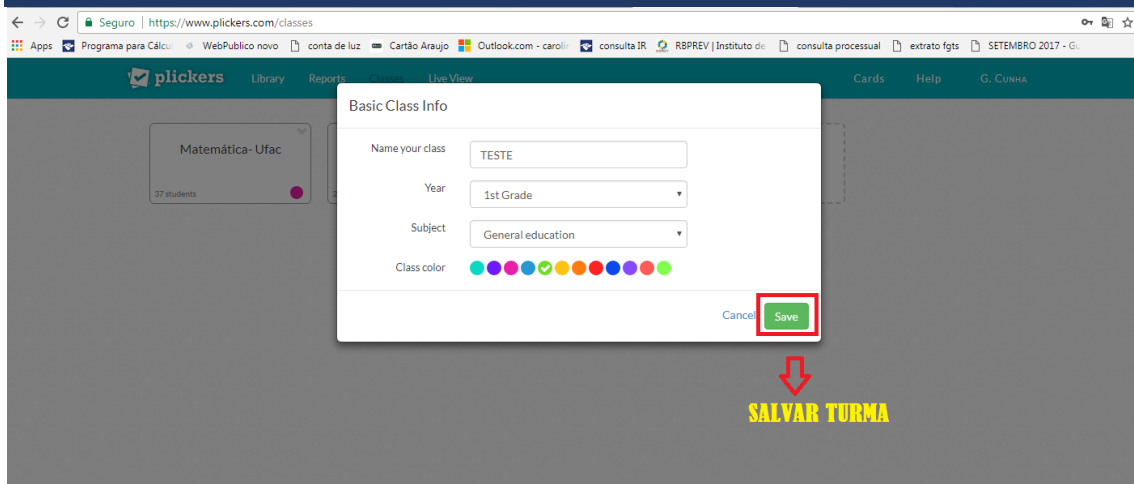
Seguro | https://www.plickers.com/classes

Apps Programa para Cálcul WebPublico novo conta de luz Cartão Araujo Outlook.com - carolir consulta IR RBPREV | Instituto de consulta processual extrato fgts SETEMBRO 2017 - Gu

plickers Library Reports Classes Live View Cards Help G. Cunha

Matemática- Ufac

37 students

2

Basic Class Info

Name your class TESTE

Year 1st Grade

Subject General education

Class color

Cancel Save

SALVAR TURMA